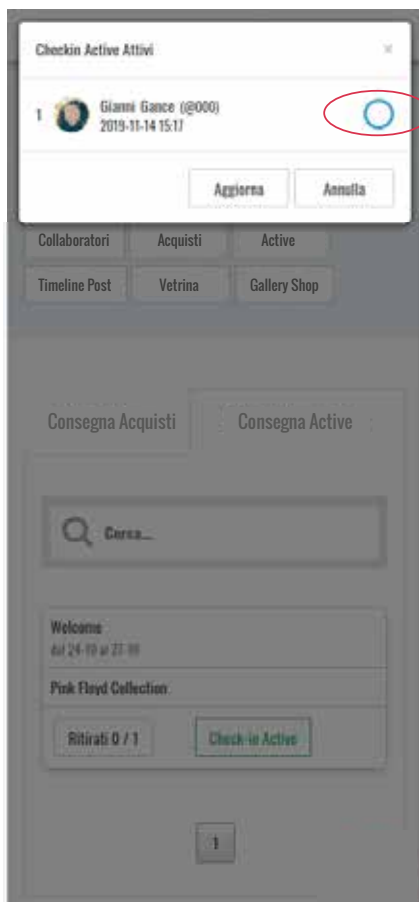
Checkin Active Attivi

×

1 Gianni Gance (@000)
2019-11-14 15:17

Aggiorna

Annulla

Collaboratori

Acquisti

Active

Timeline Post

Vetrina

Gallery Shop

Consegna Acquisti

Consegna Active

Cerca...

Welcome
dal 24-10 al 27-10

Pink Floyd Collection

Ritirati 0 / 1

Check-in Active

1